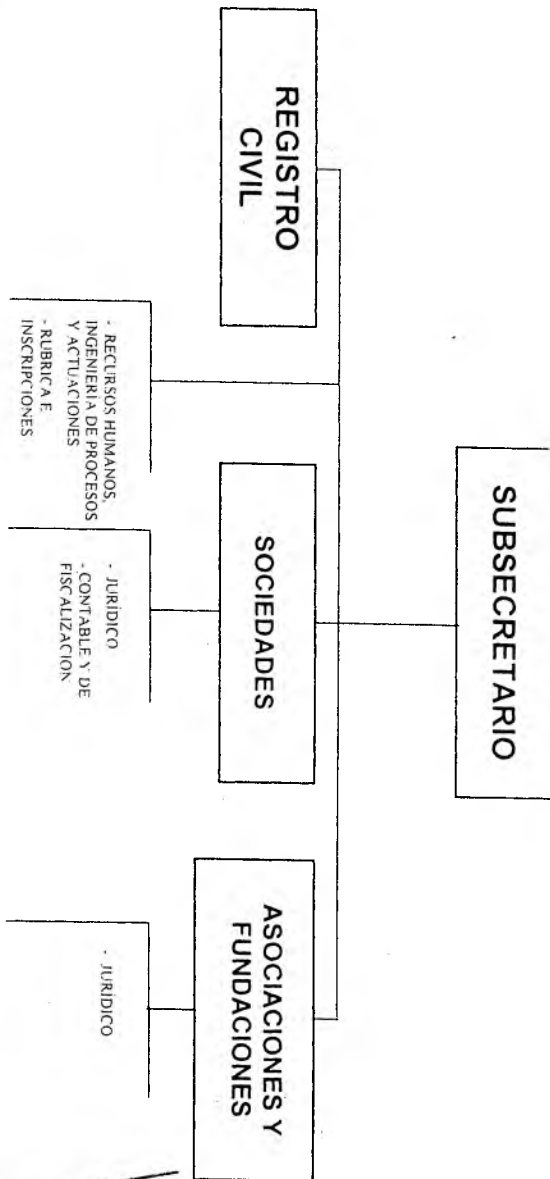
SUBSECRETARIO

REGISTRO CIVIL

- RECURSOS HUMANOS, INGENIERIA DE PROCESOS Y ACTUACIONES
- RUBRICA F. INSCRIPCIONES

SOCIEDADES

- JURIDICO
- CONTABLE Y DE FISCALIZACION

ASOCIACIONES Y FUNDACIONES

- JURIDICO